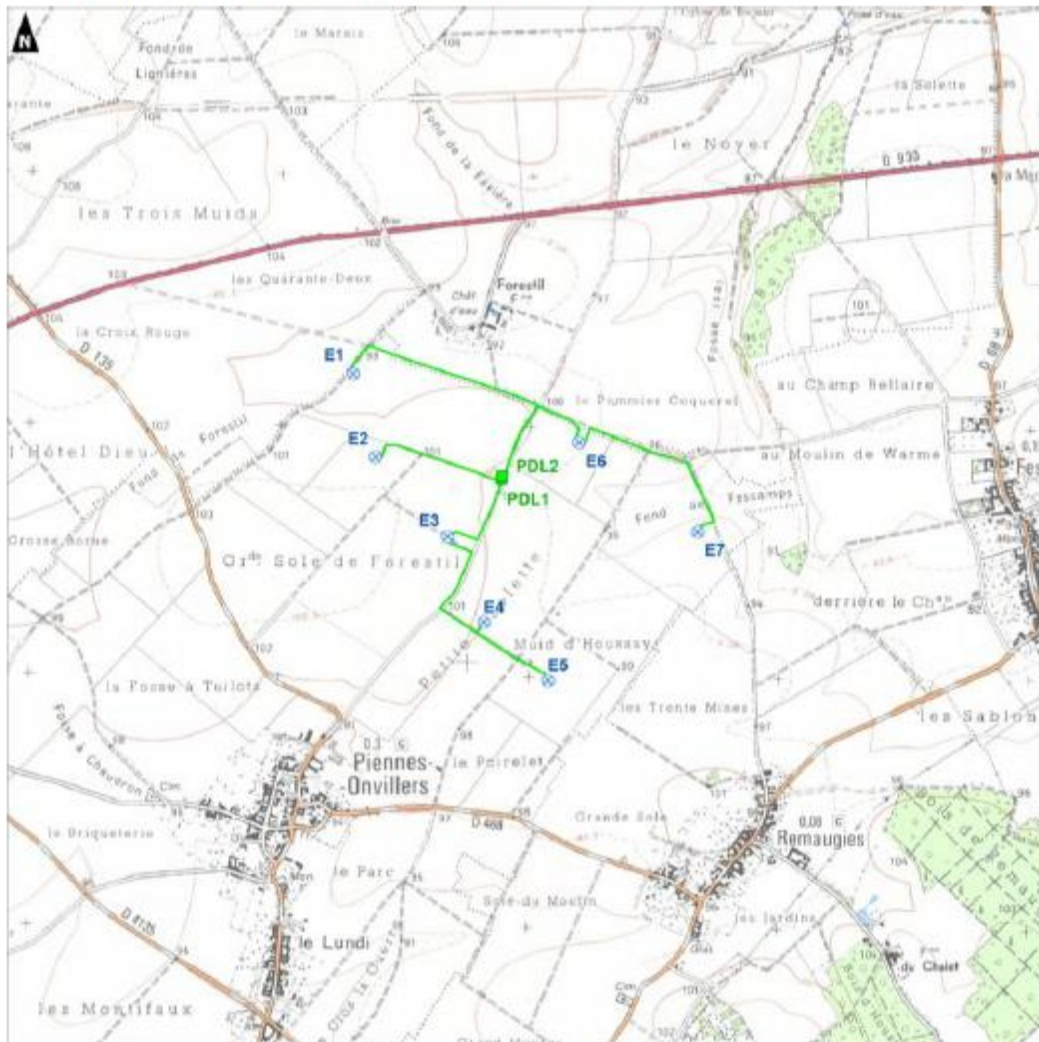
N

le Marais

Fondrée

Lignières

108

103

la Solette

le Noyer

Fond de la Eslère

D 935

les Trois Muids

102

104

les Quarante-Deux

Forestil

Chât. d'eau

101

la Croix Rouge

D 135

E1

le Pommier Coquerel

au Champ Bellaire

D 68

E2

E6

l'Hôtel Dieu

Fond des Forestil

PDL2

PDL1

au Moulin de Warmé

Fescamps

Fond

E7

E3

Grosse Borne

Gr. Sole de Forestil

derrière le Ch.

E4

Petite Sole

Muid d'Houssoye

E5

la Fosse à Tuilots

les Trente Mines

les Sablon

Piennes-Onvillers

la Poirelet

Fosse à Chaudron

le Briqueterie

D 465

Grande Sole

Remaugies

le Parc

Sole du Moulin

les Jardins

D 135

le Lundi

du Chalet

les Montifaux